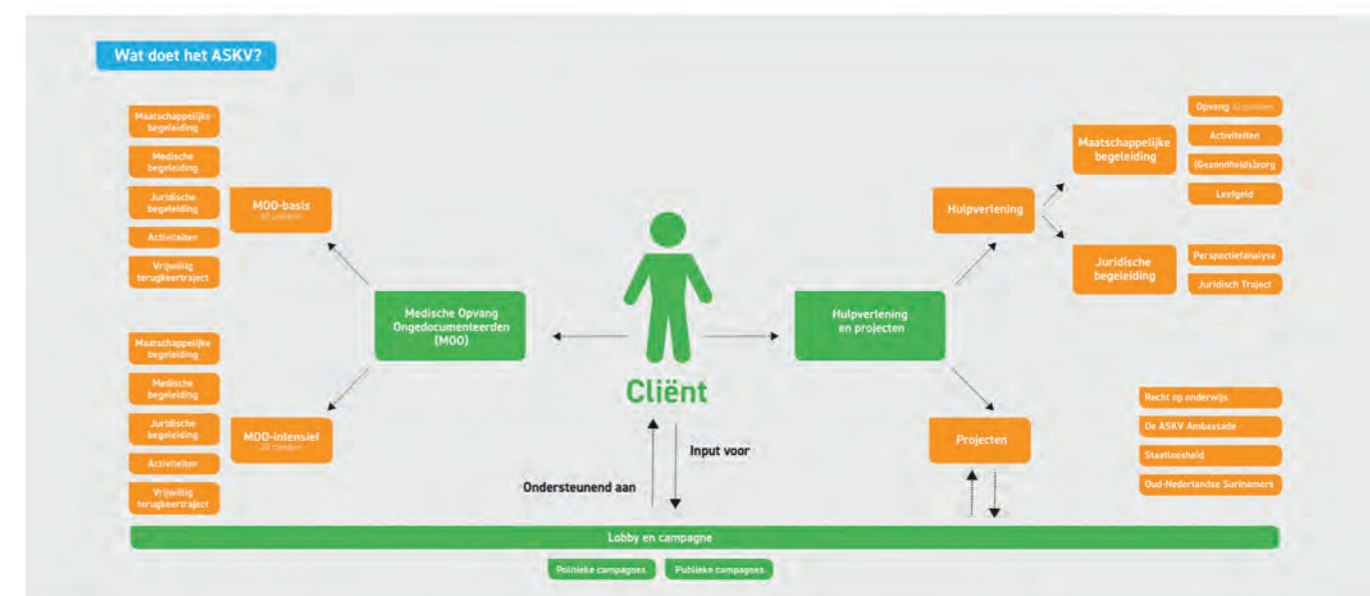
Wat doet het ASKV?

Maatschappelijke begeleiding

Medische begeleiding

Juridische begeleiding

Activiteiten

Vrijwillig terugkeertraject

MOO-basis
40 plekken

Maatschappelijke begeleiding

Medische begeleiding

Juridische begeleiding

Activiteiten

Vrijwillig terugkeertraject

MOO-intensief
20 plekken

Medische Opvang Ongedocumenteerden (MOO)

Cliënt

Ondersteunend aan

Input voor

Hulpverlening en projecten

Hulpverlening

Maatschappelijke begeleiding

Opvang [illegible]

Activiteiten

(Gezondheids)zorg

Leefgeld

Juridische begeleiding

Perspectiefanalyse

Juridisch Traject

Projecten

Recht op onderwijs

De ASKV Ambassade

Staatloosheid

Oud-Nederlandse Surinamers

Lobby en campagne

Politieke campagnes

Publieke campagnes